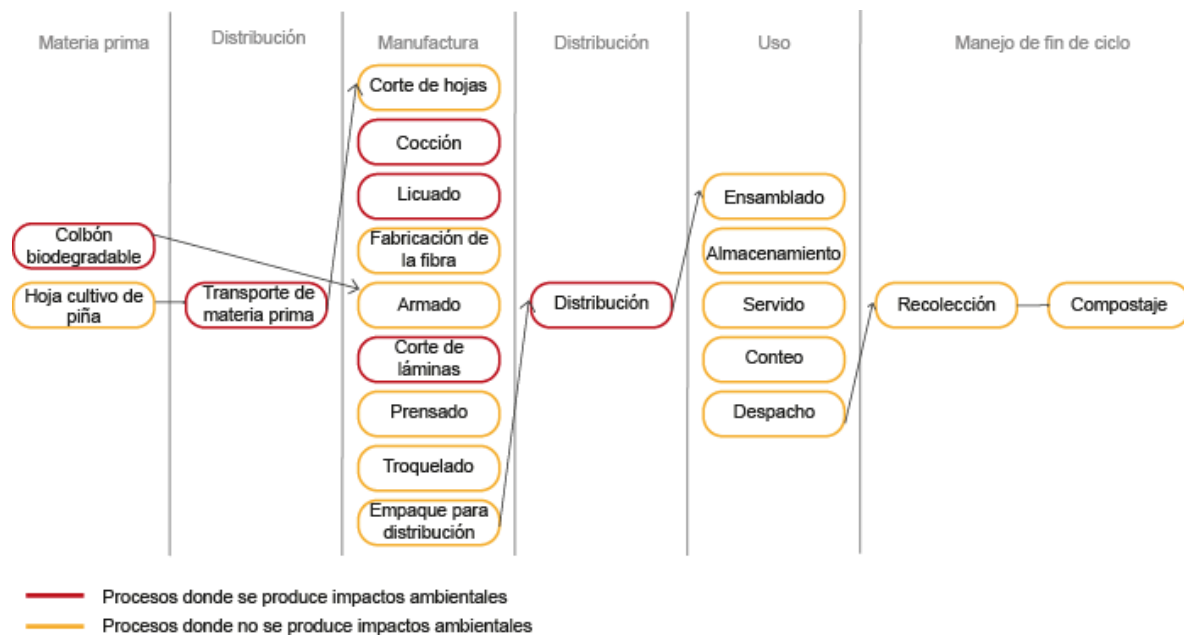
Materia prima

Colbón biodegradable

Hoja cultivo de piña

Distribución

Transporte de materia prima

Manufactura

Corte de hojas

Cocción

Licuado

Fabricación de la fibra

Armado

Corte de láminas

Prensado

Troquelado

Empaque para distribución

Distribución

Distribución

Uso

Ensamblado

Almacenamiento

Servido

Conteo

Despacho

Manejo de fin de ciclo

Recolección

Compostaje

Procesos donde se produce impactos ambientales

Procesos donde no se produce impactos ambientales